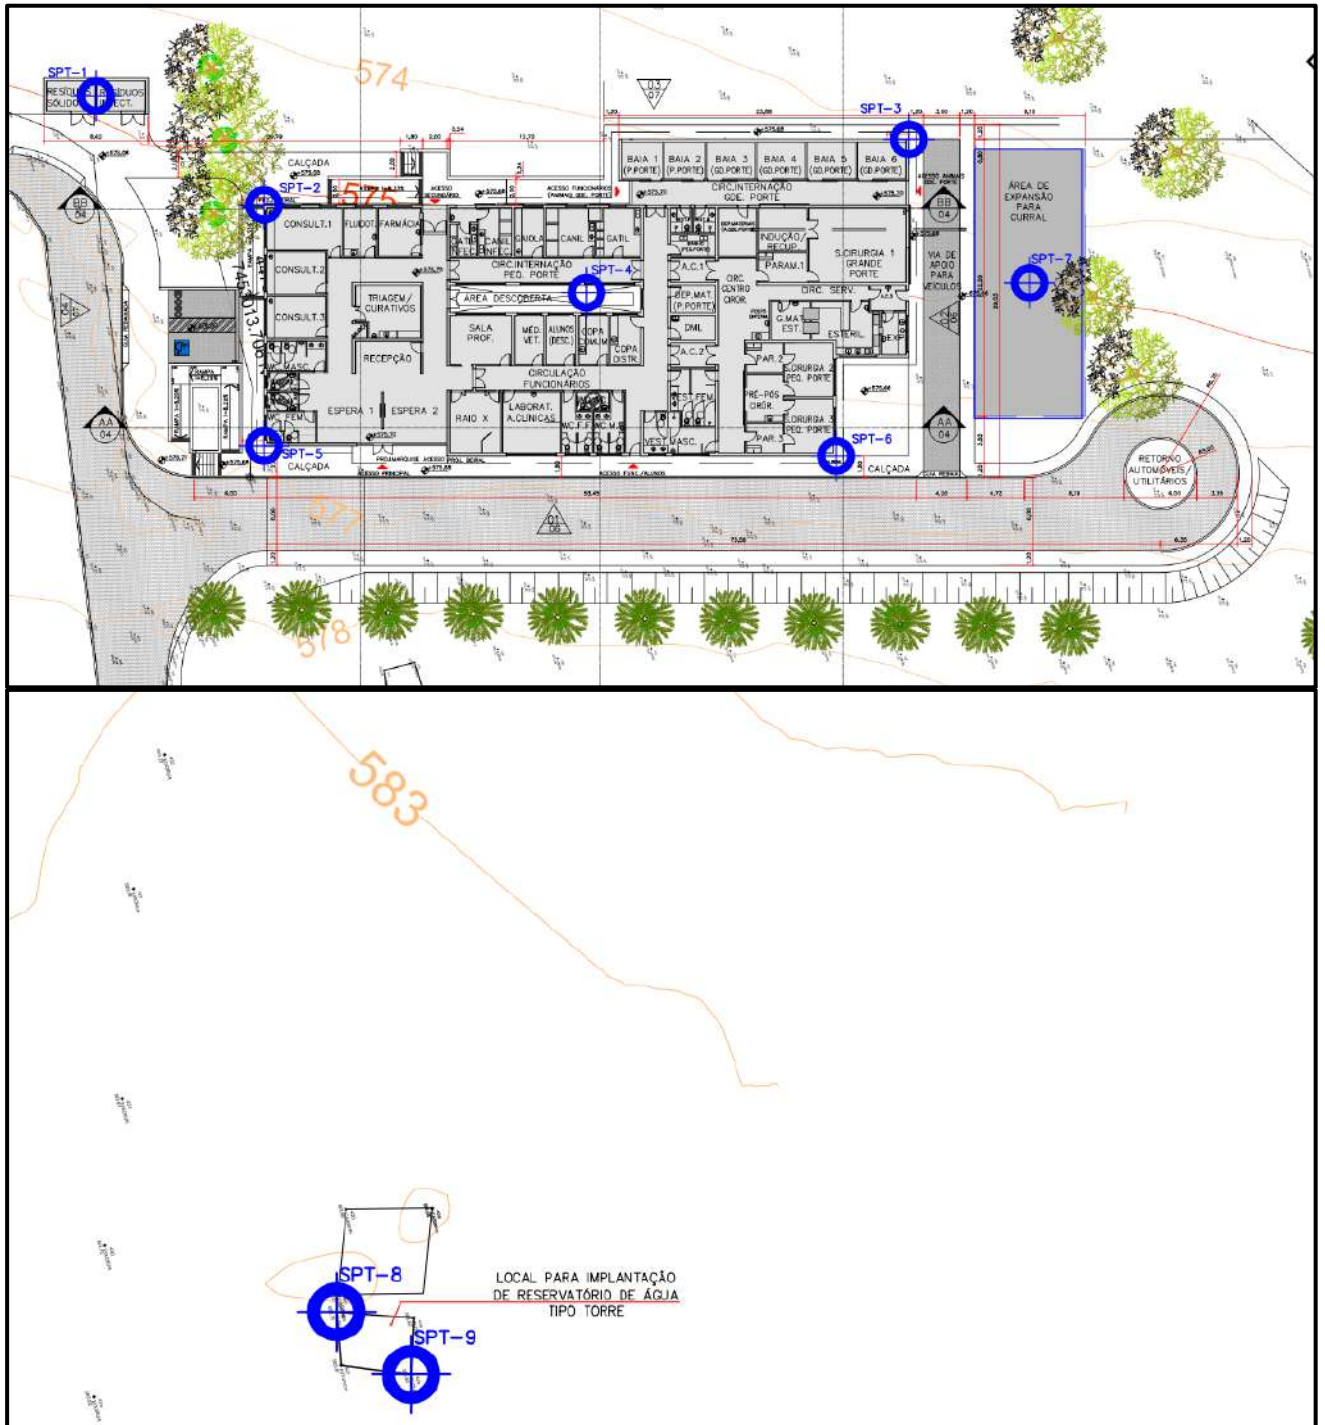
SPT-1
RESÍDUOS RESÍDUOS SÓLIDOS INFECT.
574
SPT-2
SPT-3
CALÇADA
575
ACESSO FUNCIONÁRIOS
BAIA 1 (P.PORTE)
BAIA 2 (P.PORTE)
BAIA 3 (GD.PORTE)
BAIA 4 (GD.PORTE)
BAIA 5 (GD.PORTE)
BAIA 6 (GD.PORTE)
CIRC.INTERNAÇÃO GDE. PORTE
ÁREA DE EXPANSÃO PARA CURRAL
CONSULT.1
FLUIDOT.
FARMÁCIA
GATIL
CANIL
GAIOLA
CANIL
GATIL
INDUÇÃO/ RECUP.
PARAM.1
S.CIRURGIA 1 GRANDE PORTE
VIA DE APOIO PARA VEÍCULOS
SPT-7
CONSULT.2
CIRC.INTERNAÇÃO PEQ. PORTE
SPT-4
A.C.1
CIRC. CENTRO CIRÚR.
CIRC. SERV.
TRIAGEM/ CURATIVOS
ÁREA DESCOBERTA
DEP.MAT. (P.PORTE)
CONSULT.3
SALA PROF.
MÉD. VET.
ALUNOS (DESC.)
COPA COMUM
DML
G.MAT. EST.
ESTERIL.
EXP.
COPA DISTR.
RECEPÇÃO
A.C.2
PAR.2
S.CIRURGIA 2 PEQ. PORTE
CIRCULAÇÃO FUNCIONÁRIOS
PRÉ-PÓS CIRÚR.
ESPERA 1
ESPERA 2
RAIO X
LABORAT. A.CLÍNICAS
VEST. FEM.
S.CIRURGIA 3 PEQ. PORTE
PAR.3
VEST. MASC.
SPT-5
SPT-6
CALÇADA
CALÇADA
ACESSO PRINCIPAL
RETORNO AUTOMÓVEIS/ UTILITÁRIOS
577
578
583
SPT-8
LOCAL PARA IMPLANTAÇÃO DE RESERVATÓRIO DE ÁGUA TIPO TORRE
SPT-9